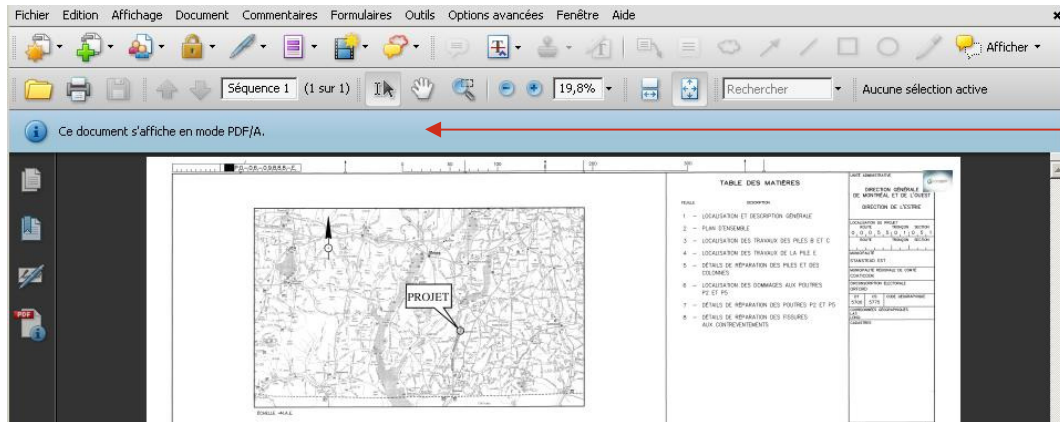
Fichier Edition Affichage Document Commentaires Formulaires Outils Options avancées Fenêtre Aide

Afficher

Séquence 1 (1 sur 1) 19,8% Rechercher Aucune sélection active

Ce document s'affiche en mode PDF/A.

PROJET

TABLE DES MATIÈRES

FEUILLE DESCRIPTION

1 – LOCALISATION ET DESCRIPTION GÉNÉRALE
2 – PLAN D'ENSEMBLE
3 – LOCALISATION DES TRAVAUX DES PILES B ET C
4 – LOCALISATION DES TRAVAUX DE LA PILE E
5 – DÉTAILS DE RÉPARATION DES PILES ET DES COLONNES
6 – LOCALISATION DES DOMMAGES AUX POUTRES P2 ET P5
7 – DÉTAILS DE RÉPARATION DES POUTRES P2 ET P5
8 – DÉTAILS DE RÉPARATION DES FISSURES AUX CONTREVENTEMENTS

DIRECTION GÉNÉRALE DE MONTRÉAL ET DE L'OUEST

DIRECTION DE L'ESTRIE

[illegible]